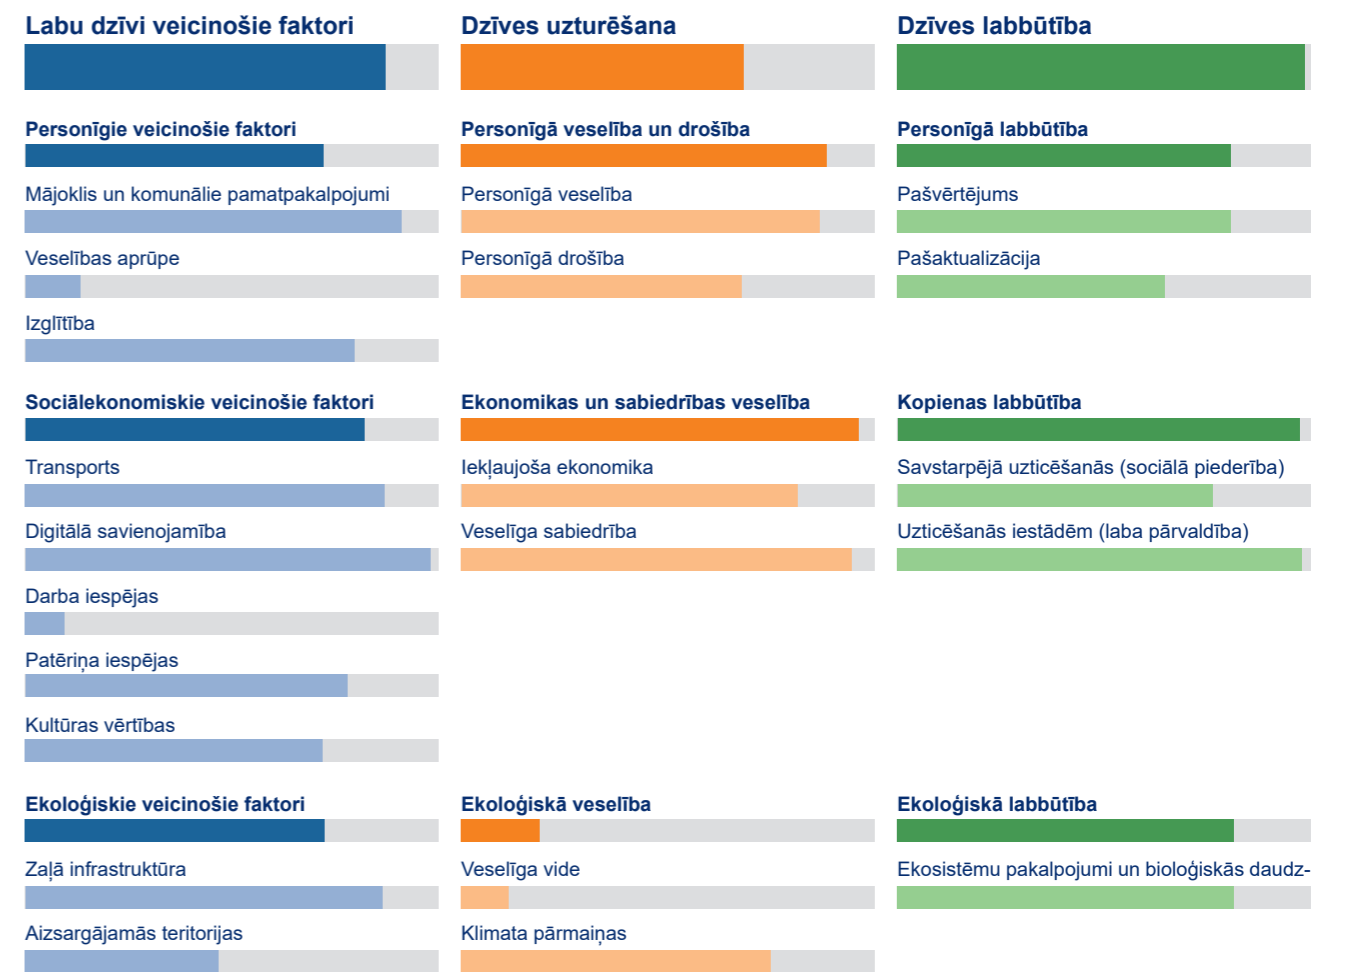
Labu dzīvi veicinošie faktori

Personīgie veicinošie faktori

Mājoklis un komunālie pamatpakalpojumi

Veselības aprūpe

Izglītība

Sociālekonomiskie veicinošie faktori

Transports

Digitālā savienojamība

Darba iespējas

Patēriņa iespējas

Kultūras vērtības

Ekoloģiskie veicinošie faktori

Zaļā infrastruktūra

Aizsargājamās teritorijas

Dzīves uzturēšana

Personīgā veselība un drošība

Personīgā veselība

Personīgā drošība

Ekonomikas un sabiedrības veselība

Iekļaujoša ekonomika

Veselīga sabiedrība

Ekoloģiskā veselība

Veselīga vide

Klimata pārmaiņas

Dzīves labbūtība

Personīgā labbūtība

Pašvērtējums

Pašaktualizācija

Kopienas labbūtība

Savstarpējā uzticēšanās (sociālā piederība)

Uzticēšanās iestādēm (laba pārvaldība)

Ekoloģiskā labbūtība

Ekosistēmu pakalpojumi un bioloģiskās daudz-